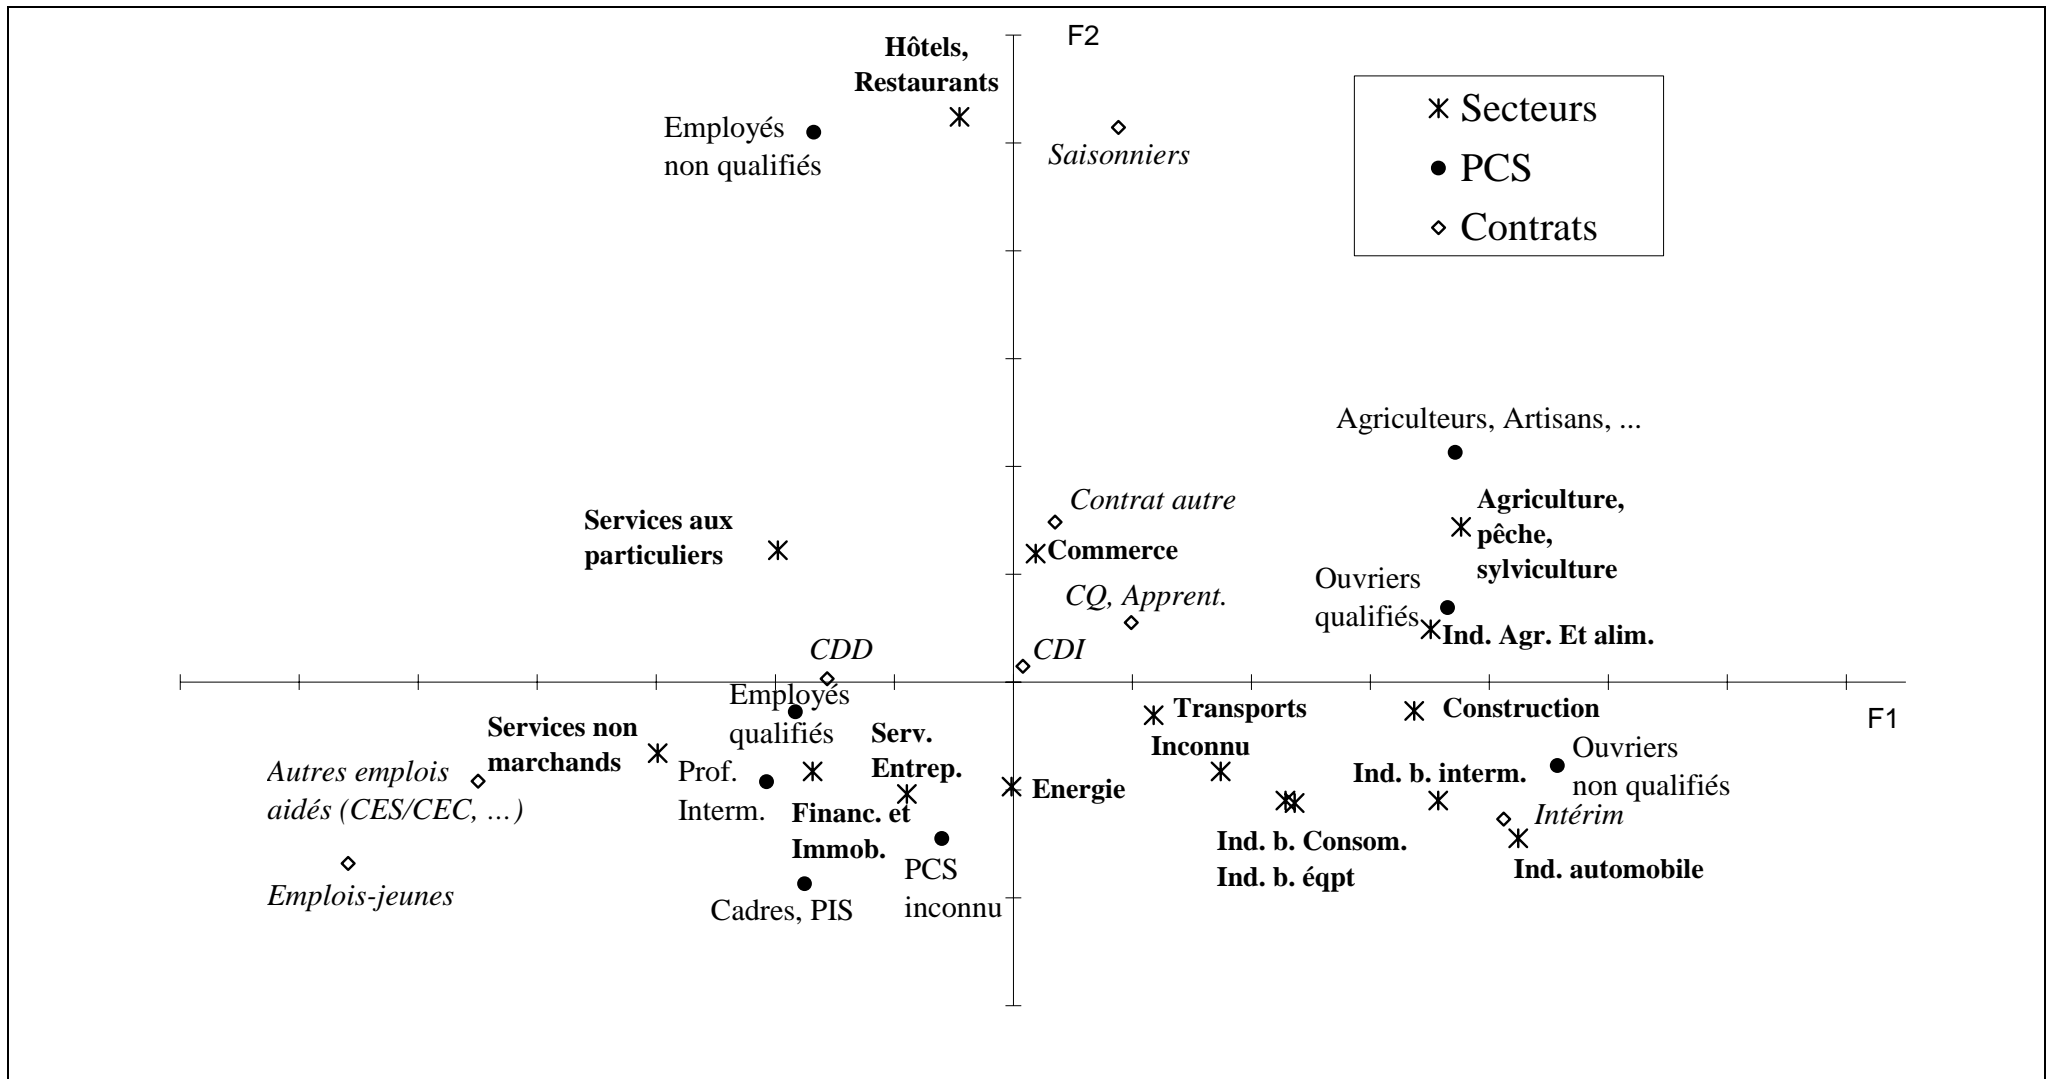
F2

Hôtels, Restaurants

Employés non qualifiés

Saisonniers

Secteurs
PCS
Contrats

Agriculteurs, Artisans, ...

Agriculture, pêche, sylviculture

Contrat autre

Services aux particuliers

Commerce

CQ, Apprent.

Ouvriers qualifiés

Ind. Agr. Et alim.

CDD

CDI

Employés qualifiés

Services non marchands

Transports

Construction

F1

Inconnu

Serv. Entrep.

Ouvriers non qualifiés

Autres emplois aidés (CES/CEC, …)

Prof. Interm.

Energie

Ind. b. interm.

Financ. et Immob.

Intérim

Ind. b. Consom.

Ind. b. éqpt

Ind. automobile

PCS inconnu

Emplois-jeunes

Cadres, PIS